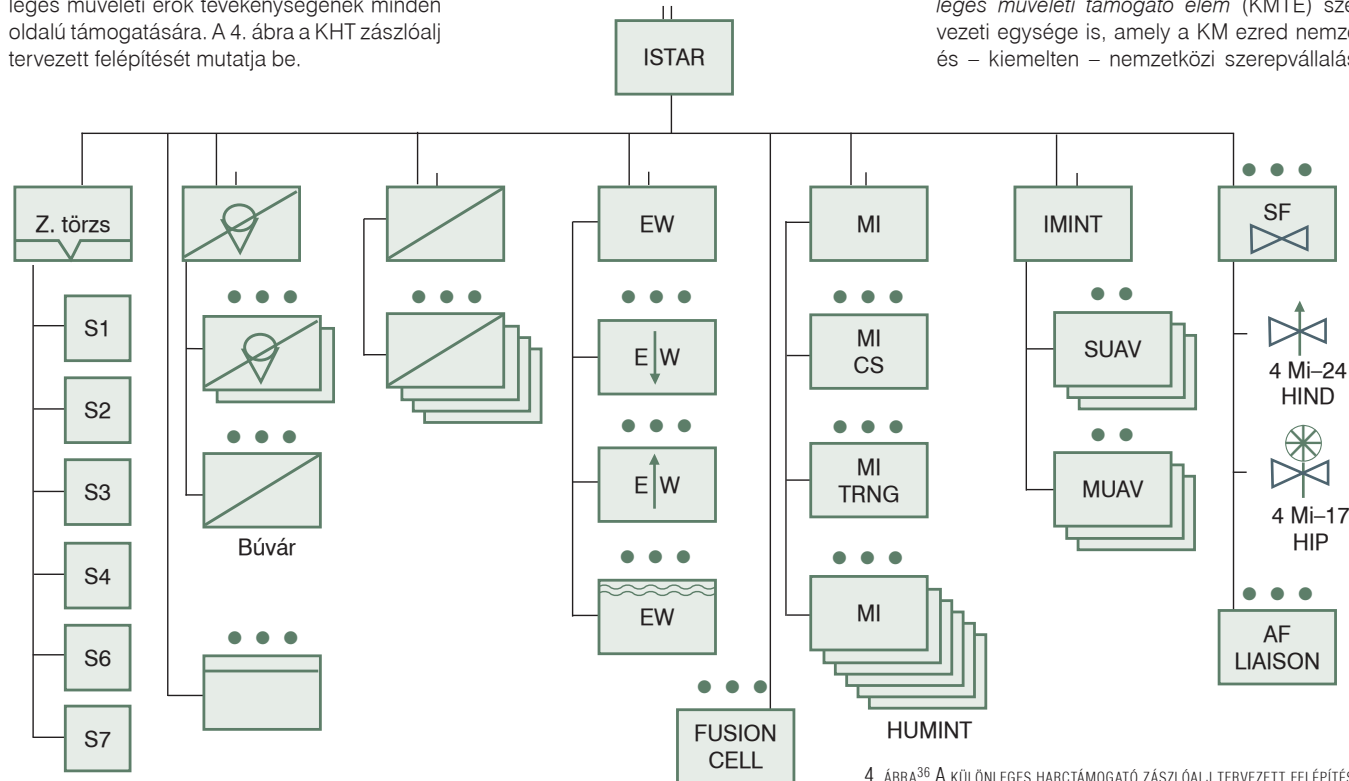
leges műveleti erők tevékenységének minden oldalú támogatására. A 4. ábra a KHT zászlóalj tervezett felépítését mutatja be.

leges műveleti támogató elem (KMTE) sze vezeti egysége is, amely a KM ezred nemz és – kiemelten – nemzetközi szerepvállalás

ISTAR

Z. törzs

S1

S2

S3

S4

S6

S7

Búvár

EW

E W

E W

EW

FUSION CELL

MI

MI CS

MI TRNG

MI

HUMINT

IMINT

SUAV

MUAV

SF

4 Mi–24 HIND

4 Mi–17 HIP

AF LIAISON

4. ÁBRA$^{36}$ A KÜLÖNLEGES HARCTÁMOGATÓ ZÁSZLÓALJ TERVEZETT FELÉPÍTÉS